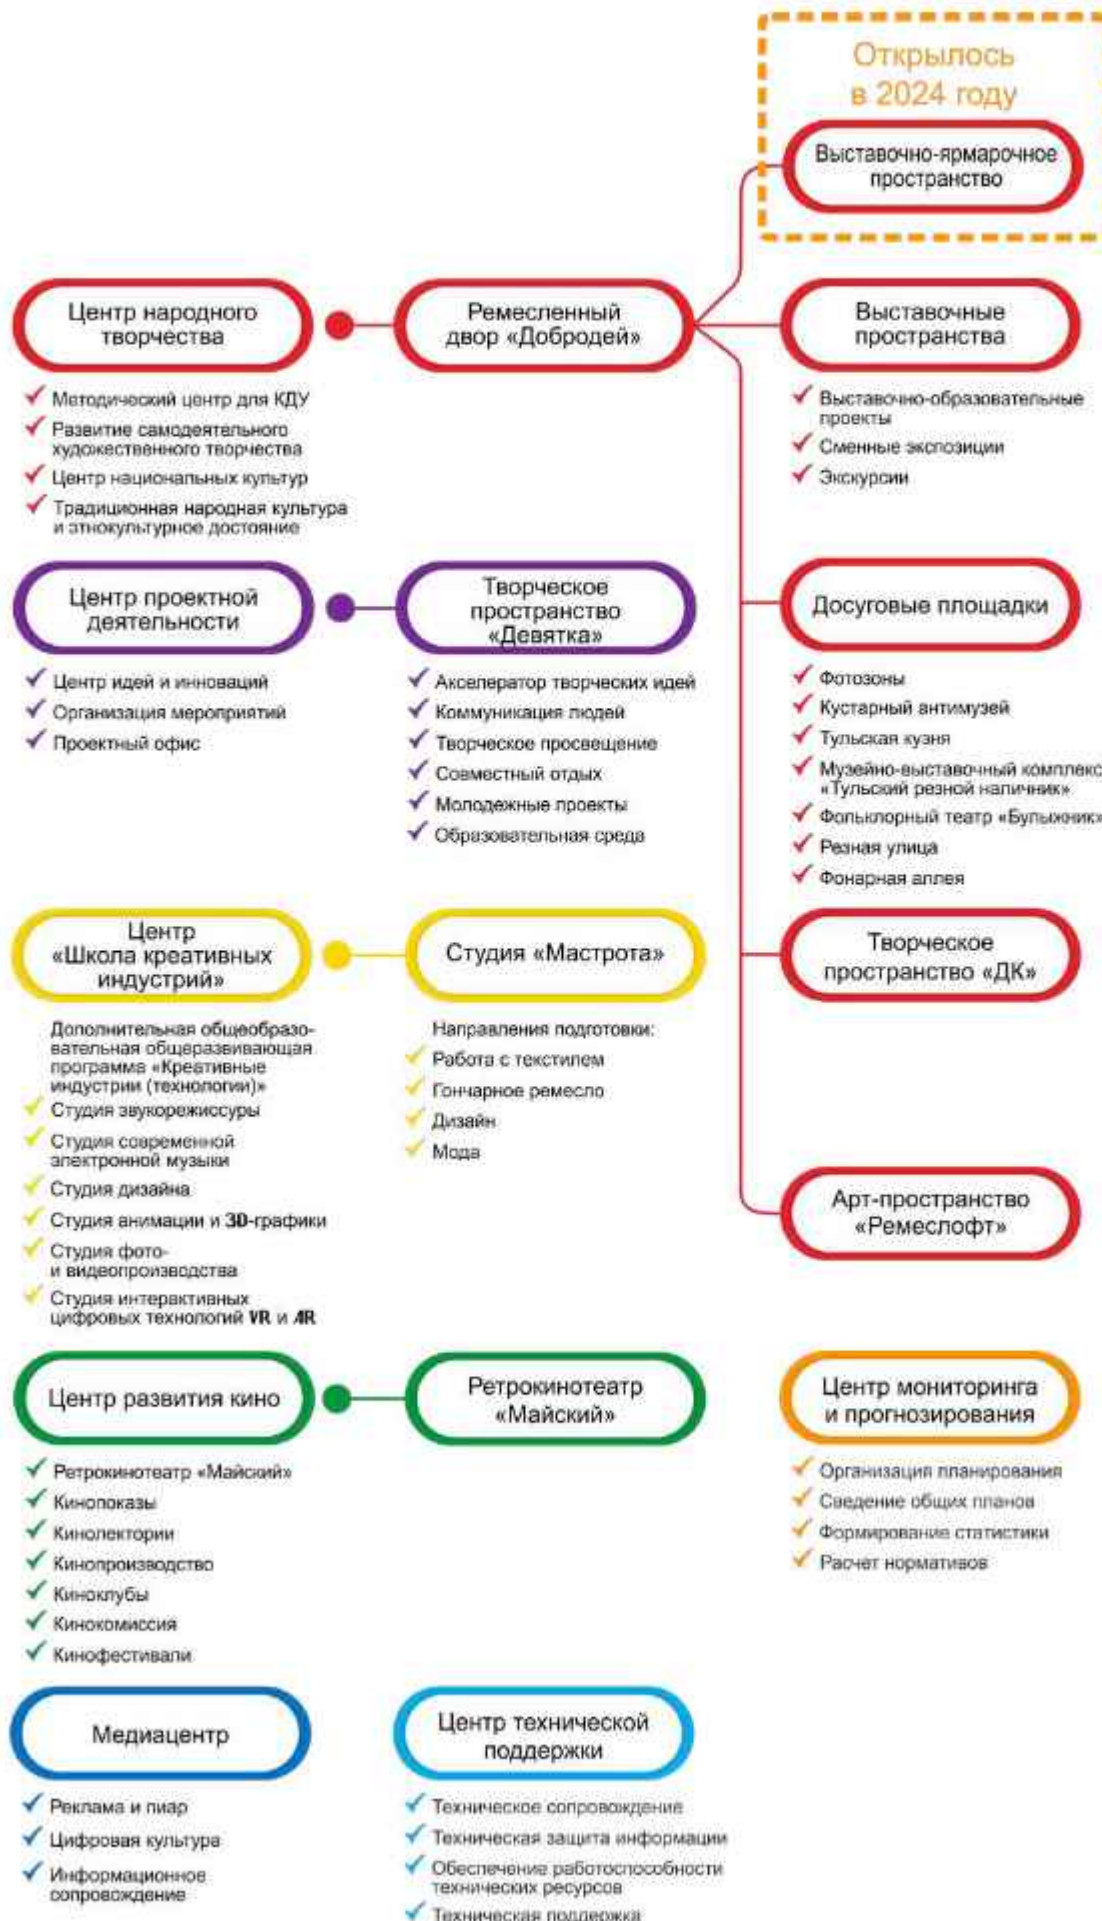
Открылось в 2024 году

Выставочно-ярмарочное пространство

Центр народного творчества

Ремесленный двор «Добродей»

Выставочные пространства

Методический центр для КДУ
Развитие самодеятельного художественного творчества
Центр национальных культур
Традиционная народная культура и этнокультурное достояние

Выставочно-образовательные проекты
Сменные экспозиции
Экскурсии

Центр проектной деятельности

Творческое пространство «Девятка»

Досуговые площадки

Центр идей и инноваций
Организация мероприятий
Проектный офис

Акселератор творческих идей
Коммуникация людей
Творческое просвещение
Совместный отдых
Молодежные проекты
Образовательная среда

Фотозоны
Кустарный антимузей
Тульская кузня
Музейно-выставочный комплекс «Тульский резной наличник»
Фольклорный театр «Булыжник»
Резная улица
Фонарная аллея

Центр «Школа креативных индустрий»

Студия «Мастрота»

Творческое пространство «ДК»

Дополнительная общеобразовательная общеразвивающая программа «Креативные индустрии (технологии)»
Студия звукорежиссуры
Студия современной электронной музыки
Студия дизайна
Студия анимации и 3D-графики
Студия фото- и видеопроизводства
Студия интерактивных цифровых технологий VR и AR

Направления подготовки:
Работа с текстилем
Гончарное ремесло
Дизайн
Мода

Арт-пространство «Ремеслофт»

Центр развития кино

Ретрокинотеатр «Майский»

Центр мониторинга и прогнозирования

Ретрокинотеатр «Майский»
Кинопоказы
Кинолектории
Кинопроизводство
Киноклубы
Кинокомиссия
Кинофестивали

Организация планирования
Сведение общих планов
Формирование статистики
Расчет нормативов

Медиацентр

Центр технической поддержки

Реклама и пиар
Цифровая культура
Информационное сопровождение

Техническое сопровождение
Техническая защита информации
Обеспечение работоспособности технических ресурсов
Техническая поддержка